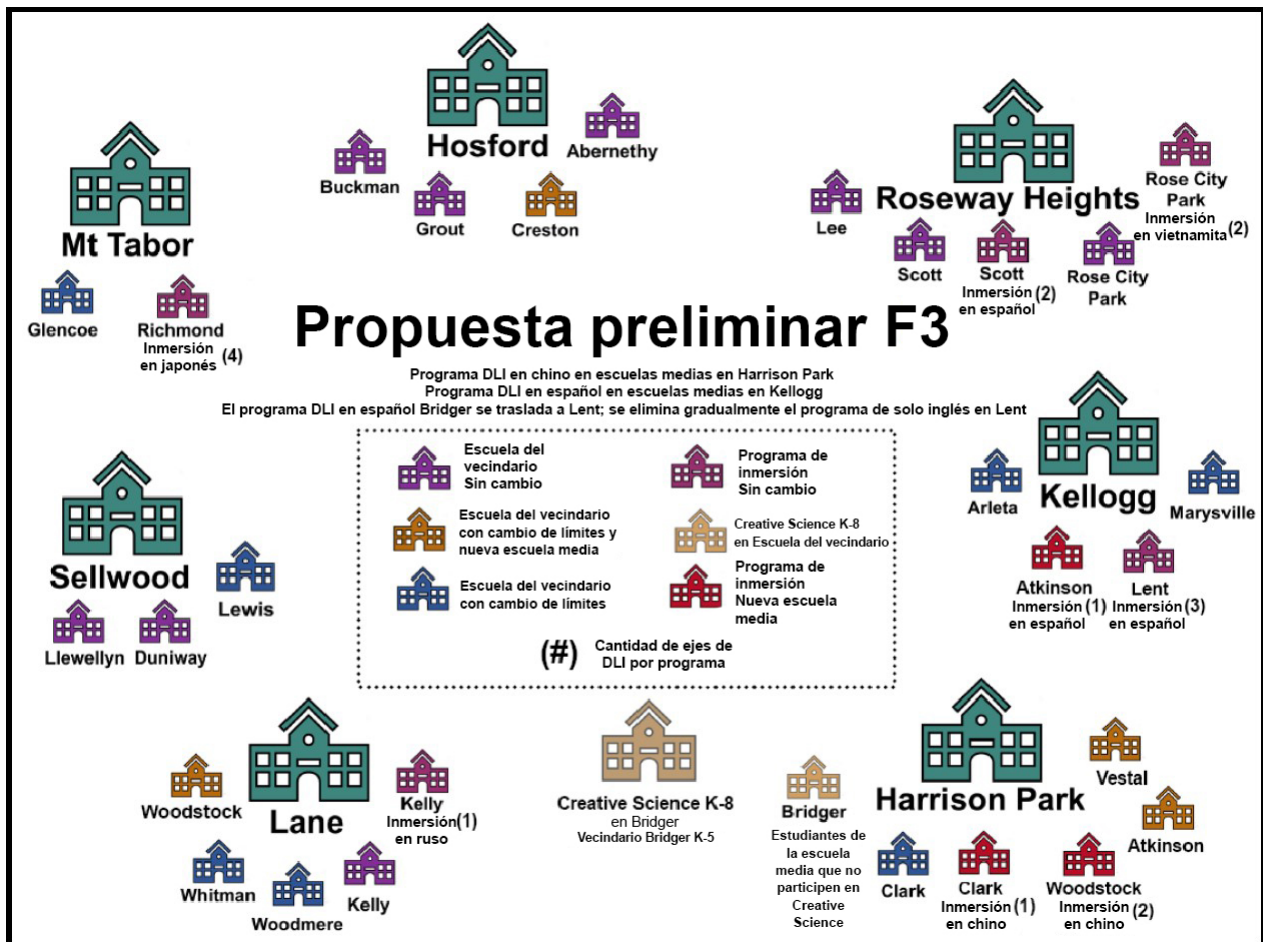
Hosford
Buckman
Abernethy
Grout
Creston

Mt Tabor
Glencoe
Richmond Inmersión en japonés (4)

Roseway Heights
Lee
Rose City Park Inmersión en vietnamita (2)
Scott
Scott Inmersión en español (2)
Rose City Park

Propuesta preliminar F3

Programa DLI en chino en escuelas medias en Harrison Park
Programa DLI en español en escuelas medias en Kellogg
El programa DLI en español Bridger se traslada a Lent; se elimina gradualmente el programa de solo inglés en Lent

Escuela del vecindario Sin cambio
Programa de inmersión Sin cambio
Escuela del vecindario con cambio de límites y nueva escuela media
Creative Science K-8 en Escuela del vecindario
Escuela del vecindario con cambio de límites
Programa de inmersión Nueva escuela media
(#) Cantidad de ejes de DLI por programa

Kellogg
Arleta
Marysville
Atkinson Inmersión en español (1)
Lent Inmersión en español (3)

Sellwood
Lewis
Llewellyn
Duniway

Lane
Woodstock
Kelly Inmersión en ruso (1)
Whitman
Woodmere
Kelly

Creative Science K-8
en Bridger
Vecindario Bridger K-5

Bridger
Estudiantes de la escuela media que no participen en Creative Science

Harrison Park
Vestal
Atkinson
Clark
Clark Inmersión en chino (1)
Woodstock Inmersión en chino (2)